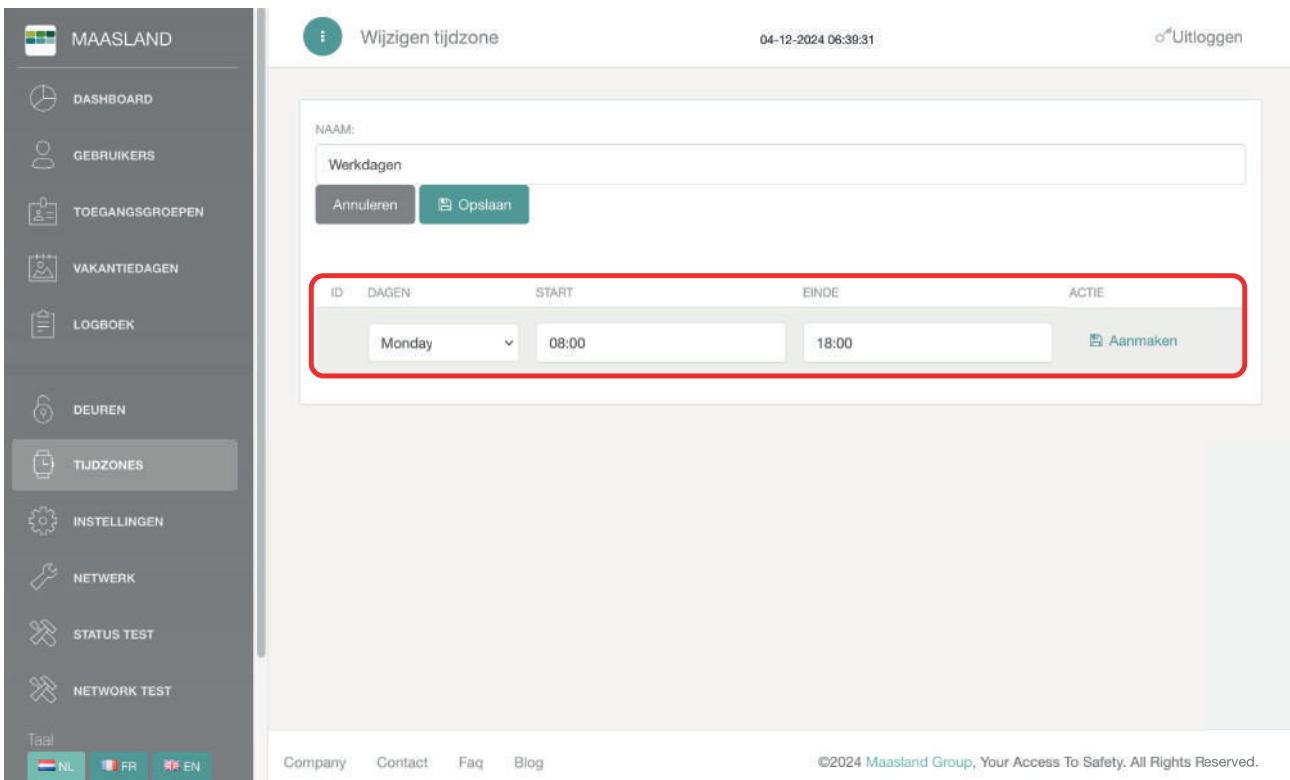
MAASLAND

DASHBOARD

GEBRUIKERS

TOEGANGSGROEPEN

VAKANTIEDAGEN

LOGBOEK

DEUREN

TIJDZONES

INSTELLINGEN

NETWERK

STATUS TEST

NETWORK TEST

Taal

NL FR EN

Wijzigen tijdzone

04-12-2024 06:39:31

Uitloggen

NAAM:

Werkdagen

Annuleren

Opslaan

| ID | DAGEN | START | EINDE | ACTIE |
|---|---|---|---|---|
| | Monday | 08:00 | 18:00 | Aanmaken |

Company Contact Faq Blog

©2024 Maasland Group, Your Access To Safety. All Rights Reserved.